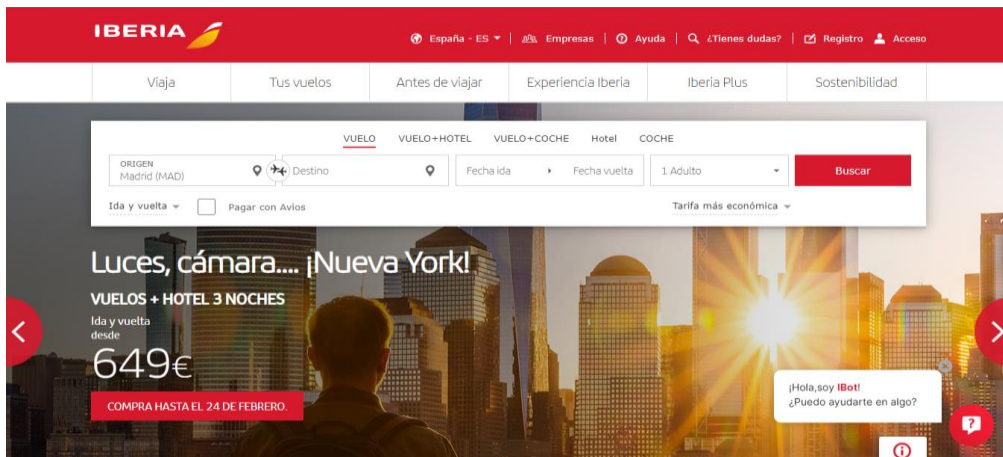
IBERIA

España - ES | Empresas | Ayuda | ¿Tienes dudas? | Registro Acceso

Viaja | Tus vuelos | Antes de viajar | Experiencia Iberia | Iberia Plus | Sostenibilidad

VUELO VUELO+HOTEL VUELO+COCHE Hotel COCHE

ORIGEN
Madrid (MAD)

Destino

Fecha ida

Fecha vuelta

1 Adulto

Buscar

Ida y vuelta

Pagar con Avios

Tarifa más económica

Luces, cámara.... ¡Nueva York!

VUELOS + HOTEL 3 NOCHES

Ida y vuelta
desde

649€

COMPRA HASTA EL 24 DE FEBRERO.

¡Hola,soy IBot!
¿Puedo ayudarte en algo?